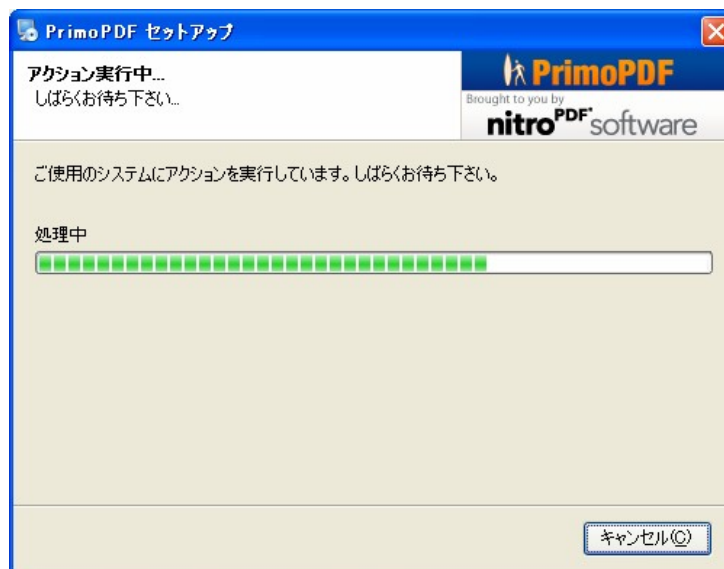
PrimoPDF セットアップ

アクション実行中...
しばらくお待ち下さい...

PrimoPDF
Brought to you by
nitro$^{PDF}$ software

ご使用のシステムにアクションを実行しています。しばらくお待ち下さい。

処理中

キャンセル(C)